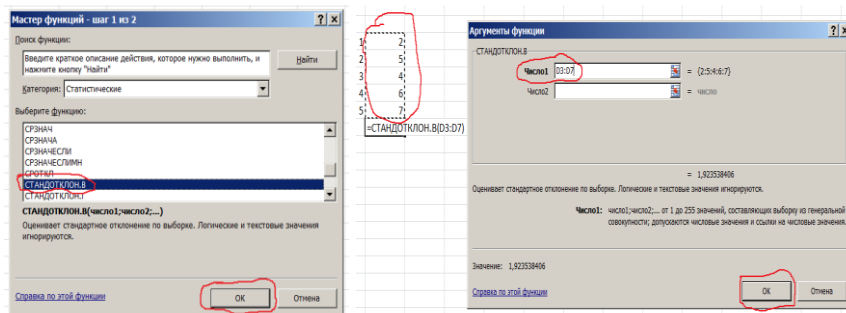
Мастер функций - шаг 1 из 2

? X

Поиск функции:

Введите краткое описание действия, которое нужно выполнить, и нажмите кнопку "Найти"

Найти

Категория: Статистические

Выберите функцию:

СРЗНАЧ
СРЗНАЧА
СРЗНАЧЕСЛИ
СРЗНАЧЕСЛИМН
СРОТКЛ
СТАНДОТКЛОН.В
СТАНДОТКЛОН.Г

СТАНДОТКЛОН.В(число1;число2;...)

Оценивает стандартное отклонение по выборке. Логические и текстовые значения игнорируются.

Справка по этой функции

ОК

Отмена

| | |
|---|---|
| 1 | 2 |
| 2 | 5 |
| 3 | 4 |
| 4 | 6 |
| 5 | 7 |

=СТАНДОТКЛОН.В(D3:D7)

Аргументы функции

? X

СТАНДОТКЛОН.В

Число1 D3:D7 = {2:5:4:6:7}

Число2 = число

= 1,923538406

Оценивает стандартное отклонение по выборке. Логические и текстовые значения игнорируются.

Число1: число1;число2;... от 1 до 255 значений, составляющих выборку из генеральной совокупности; допускаются числовые значения и ссылки на числовые значения.

Значение: 1,923538406

Справка по этой функции

ОК

Отмена